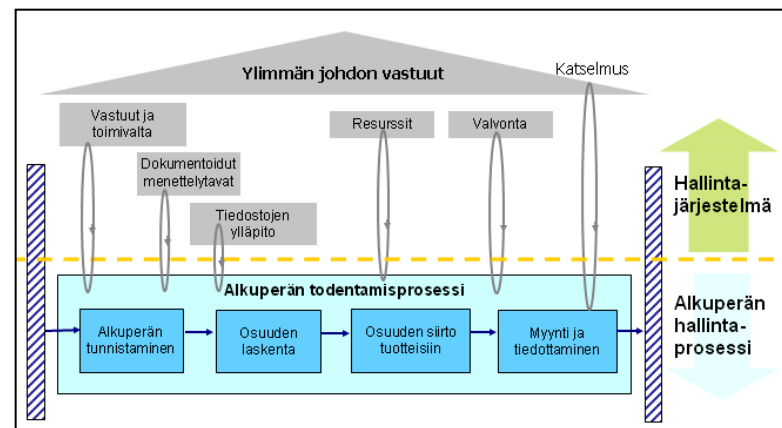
Ylimmän johdon vastuut

Katselmus

Vastuut ja toimivalta

Dokumentoidut menettelytavat

Tiedostojen ylläpito

Resurssit

Valvonta

Hallinta-järjestelmä

Alkuperän todentamisprosessi

Alkuperän tunnistaminen

Osuuden laskenta

Osuuden siirto tuotteisiin

Myynti ja tiedottaminen

Alkuperän hallinta-prosessi